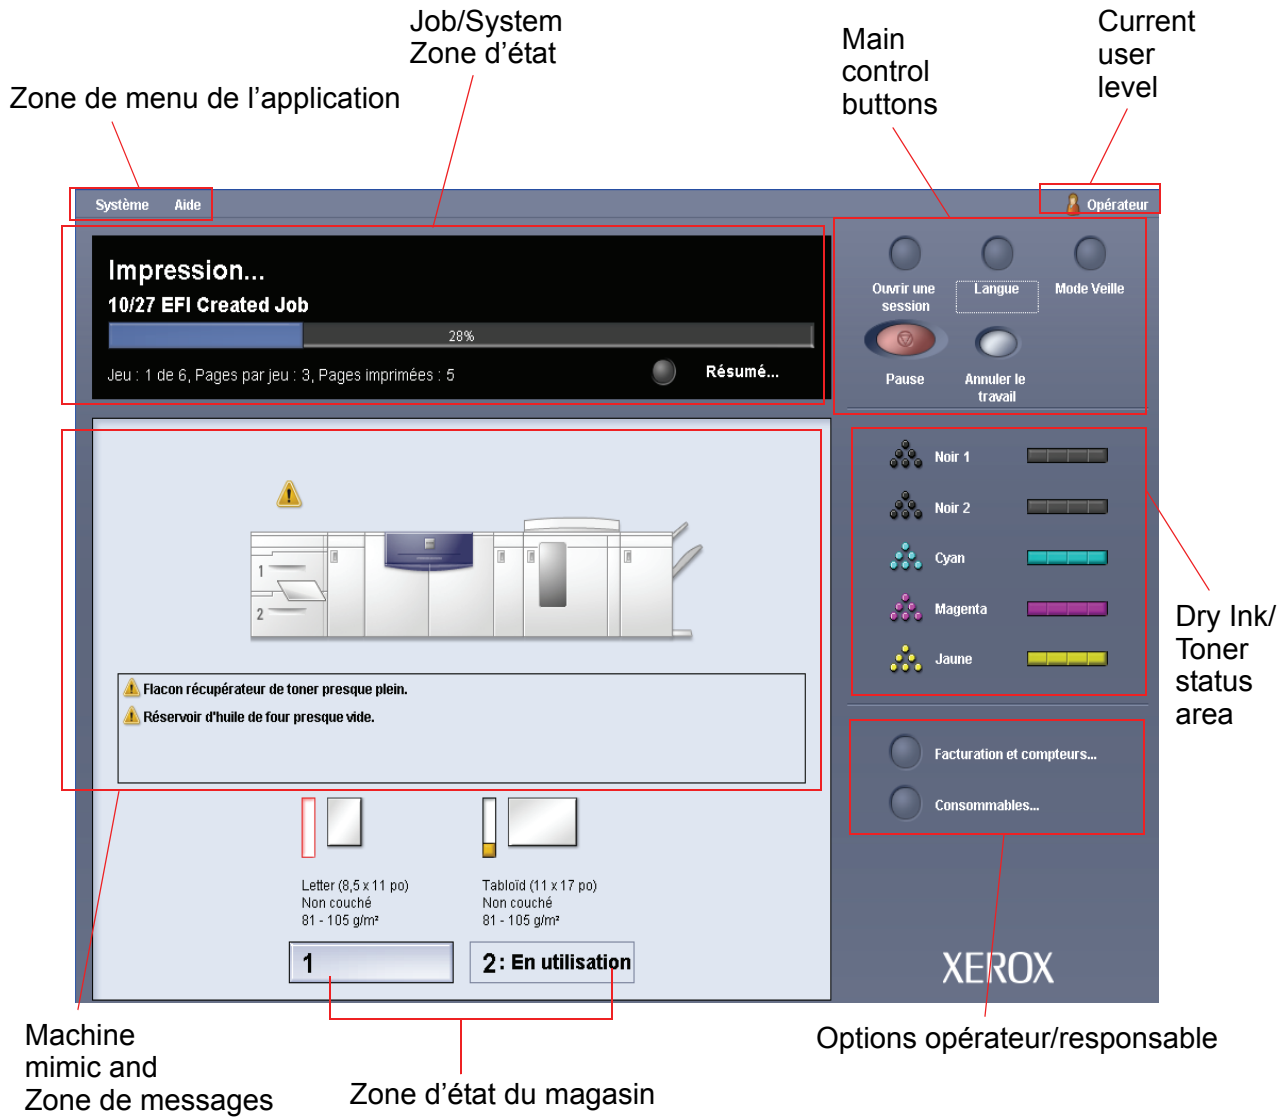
Job/System
Zone d’état

Main control buttons

Current user level

Zone de menu de l’application

Système Aide

Opérateur

Impression...
10/27 EFI Created Job
28%
Jeu : 1 de 6, Pages par jeu : 3, Pages imprimées : 5
Résumé...

Ouvrir une session
Langue
Mode Veille
Pause
Annuler le travail

1
2

Noir 1
Noir 2
Cyan
Magenta
Jaune

Dry Ink/ Toner status area

Flacon récupérateur de toner presque plein.
Réservoir d'huile de four presque vide.

Facturation et compteurs...
Consommables...

Letter (8,5 x 11 po)
Non couché
81 - 105 g/m²

Tabloïd (11 x 17 po)
Non couché
81 - 105 g/m²

1
2 : En utilisation

XEROX

Machine mimic and Zone de messages

Zone d’état du magasin

Options opérateur/responsable